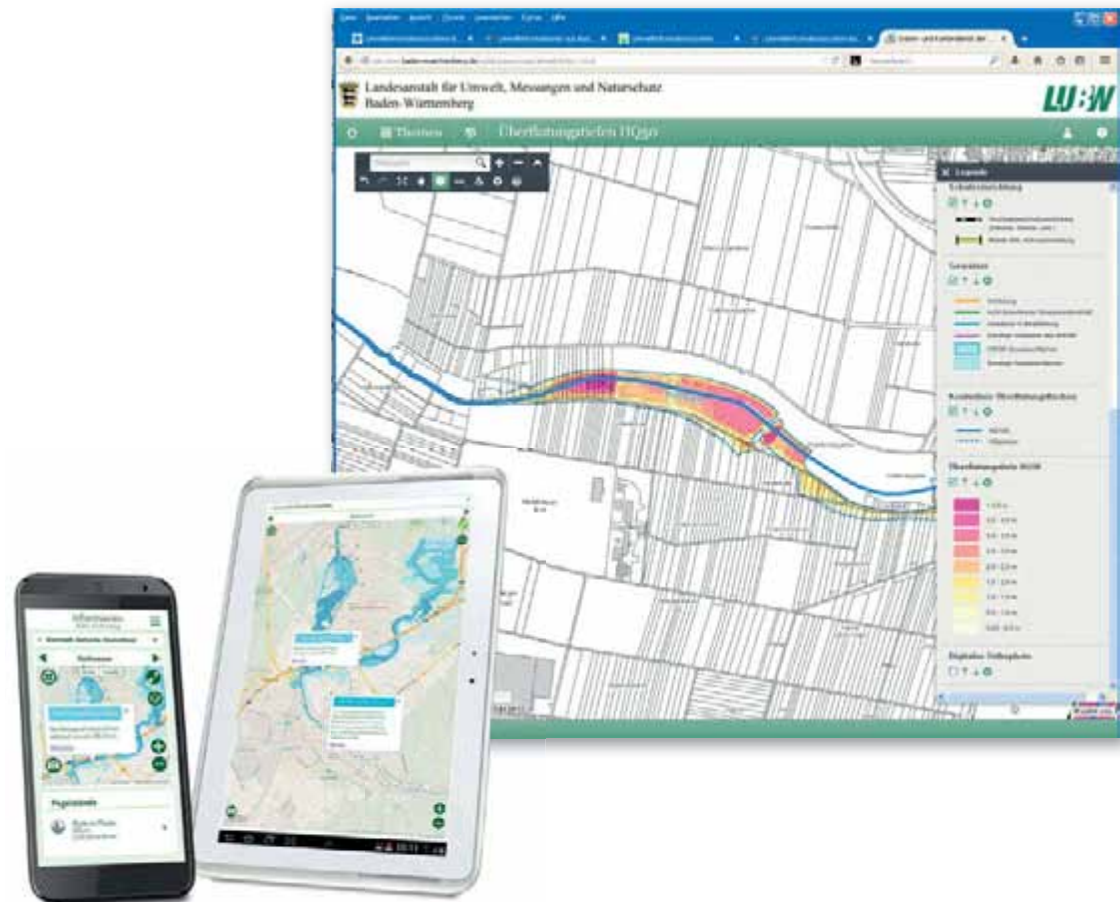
Landesanstalt für Umwelt, Messungen und Naturschutz Baden-Württemberg

LUBW

Themen

Überflutungstiefen HQ100

Legende

Gewässer

Kontrollierte Überflutungsflächen

Überflutungstiefen HQ100

Digitales Orthophoto

Pegelstände